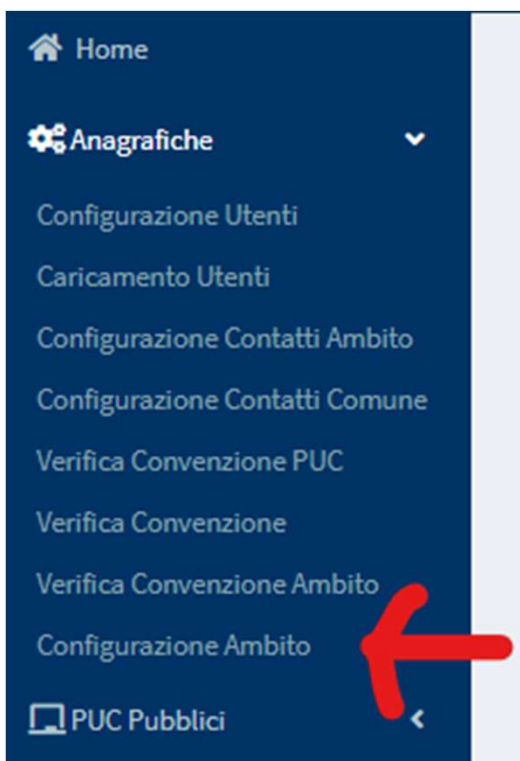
Home

Anagrafiche

Configurazione Utenti

Caricamento Utenti

Configurazione Contatti Ambito

Configurazione Contatti Comune

Verifica Convenzione PUC

Verifica Convenzione

Verifica Convenzione Ambito

Configurazione Ambito

PUC Pubblici